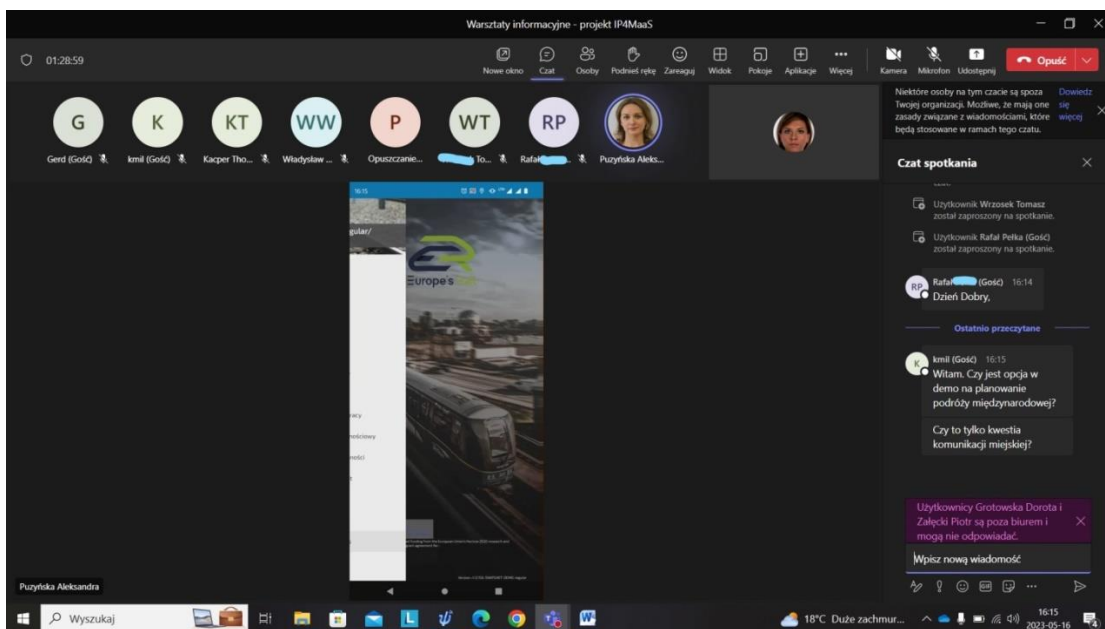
Warsztaty informacyjne - projekt IP4MaaS

01:28:59

Nowe okno Czat Osoby Podnieś rękę Zareaguj Widok Pokoje Aplikacje Więcej Kamera Mikrofon Udostępnij Opuść

G Gerd (Gość)
K kmil (Gość)
KT Kacper Tho...
WW Władysław ...
P Opuszczanie...
WT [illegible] To...
RP Rafał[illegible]
Puzyńska Aleks...

Niektóre osoby na tym czacie są spoza Twojej organizacji. Możliwe, że mają one zasady związane z wiadomościami, które będą stosowane w ramach tego czatu. Dowiedz się więcej

Czat spotkania

Użytkownik Wrzosek Tomasz został zaproszony na spotkanie.

Użytkownik Rafał Pełka (Gość) został zaproszony na spotkanie.

RP Rafał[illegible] (Gość) 16:14
Dzień Dobry,

Ostatnio przeczytane

K kmil (Gość) 16:15
Witam. Czy jest opcja w demo na planowanie podróży międzynarodowej?

Czy to tylko kwestia komunikacji miejskiej?

Użytkownicy Grotowska Dorota i Załęcki Piotr są poza biurem i mogą nie odpowiadać.

Wpisz nową wiadomość

16:15
gular/
Europe's
racy
ściowy
ności

Puzyńska Aleksandra

Wyszukaj

18°C Duże zachmur...
16:15
2023-05-16